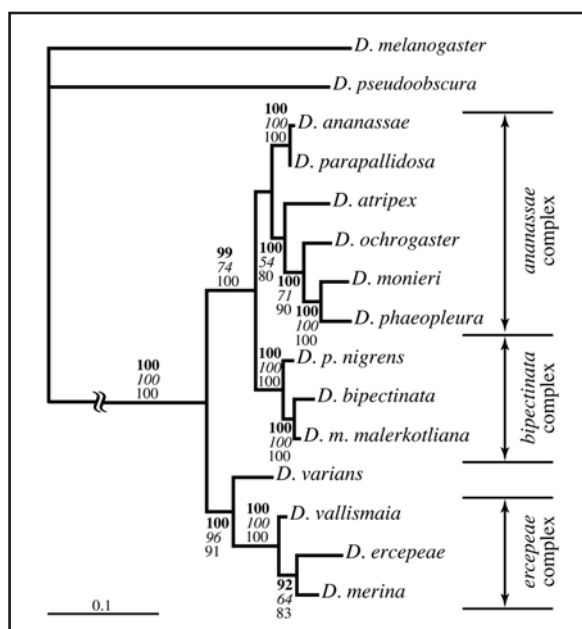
D. melanogaster

D. pseudoobscura

100
100
D. ananassae

D. parapallidosa

D. atripex

D. ochrogaster

D. monieri

D. phaeopleura

ananassae complex

99
74
100

100
54
80

100
71
90

100
100
100

100
100
D. p. nigrens

D. bipectinata

100
100
100
D. m. malerkotliana

bipectinata complex

100
100
100

D. varians

100
100
100
D. vallismaia

D. ercepeae

92
64
83
D. merina

100
96
91

ercepeae complex

0.1